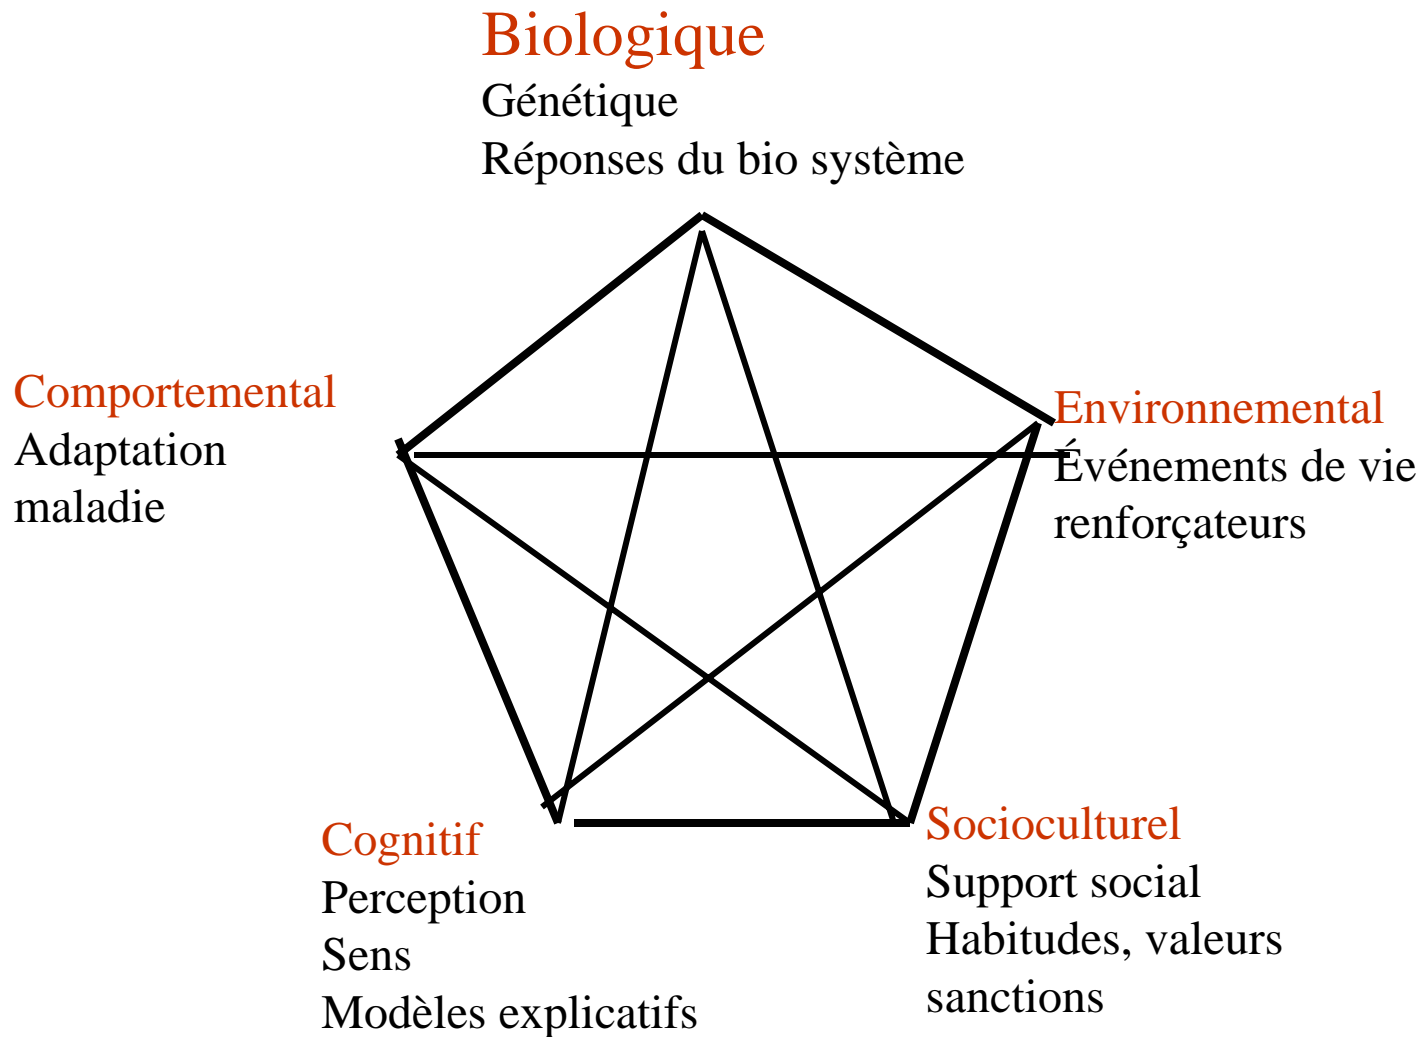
Biologique
Génétique
Réponses du bio système

Comportemental
Adaptation
maladie

Environnemental
Événements de vie
renforçateurs

Cognitif
Perception
Sens
Modèles explicatifs

Socioculturel
Support social
Habitudes, valeurs
sanctions